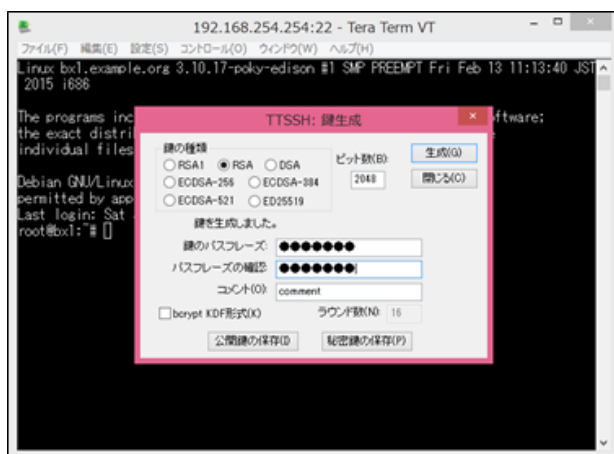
192.168.254.254:22 - Tera Term VT

ファイル(F) 編集(E) 設定(S) コントロール(O) ウィンドウ(W) ヘルプ(H)

Linux bx1.example.org 3.10.17-poky-edison #1 SMP PREEMPT Fri Feb 13 11:13:40 JST 2015 i686

The programs inc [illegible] ftware; the exact distri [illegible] individual files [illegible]

Debian GNU/Linux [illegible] permitted by app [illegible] Last login: Sat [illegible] root@bx1:~# []

TTSSH: 鍵生成

鍵の種類
RSA1
RSA
DSA
ECDSA-256
ECDSA-384
ECDSA-521
ED25519

ビット数(B): 2048

生成(G)
閉じる(C)

鍵を生成しました。

鍵のパスフレーズ: ●●●●●●●
パスフレーズの確認: ●●●●●●●
コメント(O): comment

bcrypt KDF形式(K)
ラウンド数(N): 16

公開鍵の保存(I)
秘密鍵の保存(P)